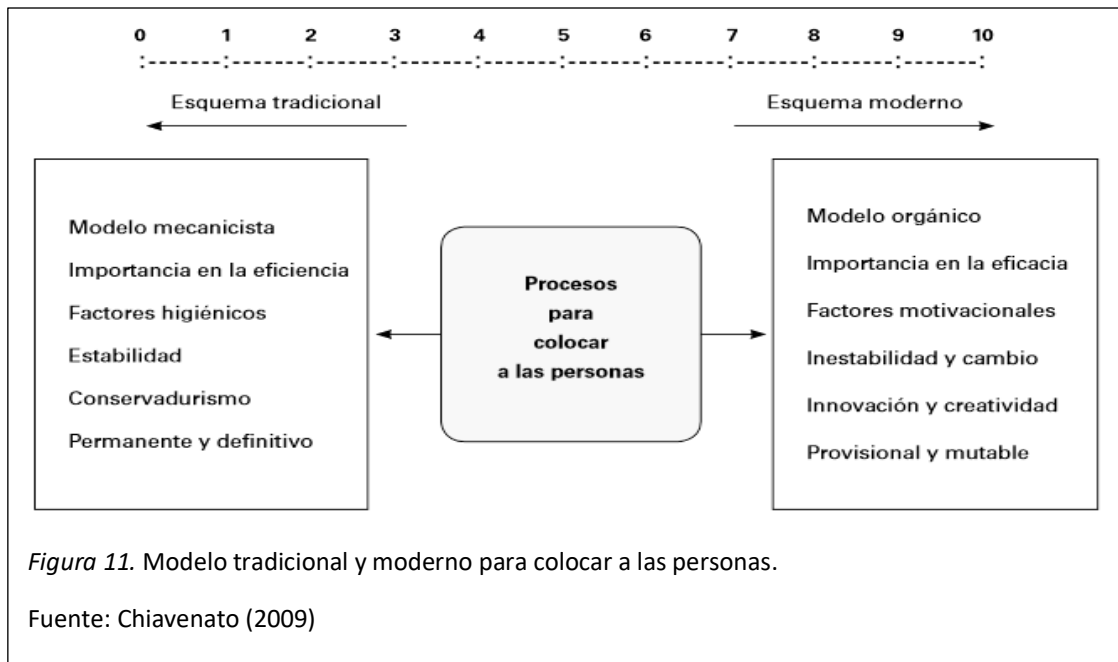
0 1 2 3 4 5 6 7 8 9 10

Esquema tradicional

Esquema moderno

Modelo mecanicista
Importancia en la eficiencia
Factores higiénicos
Estabilidad
Conservadurismo
Permanente y definitivo

Procesos para colocar a las personas

Modelo orgánico
Importancia en la eficacia
Factores motivacionales
Inestabilidad y cambio
Innovación y creatividad
Provisional y mutable

*Figura 11.* Modelo tradicional y moderno para colocar a las personas.

Fuente: Chiavenato (2009)